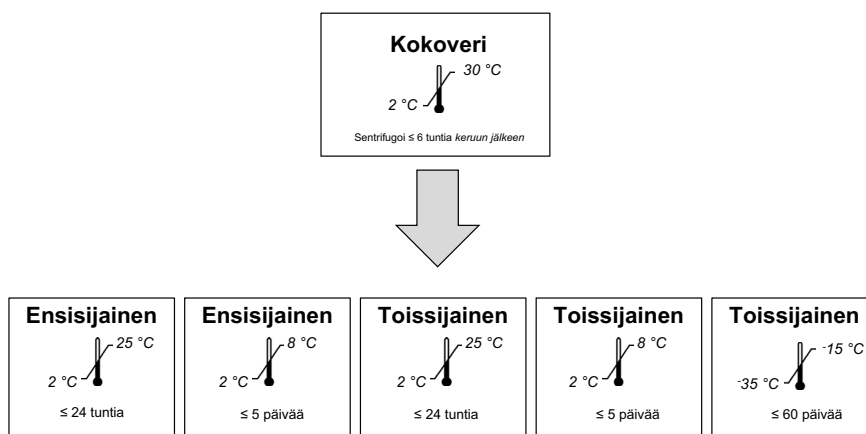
Kokoveri

30 °C

2 °C

Sentrifugoi ≤ 6 tuntia *keruun jälkeen*

Ensisijainen

25 °C

2 °C

≤ 24 tuntia

Ensisijainen

8 °C

2 °C

≤ 5 päivää

Toissijainen

25 °C

2 °C

≤ 24 tuntia

Toissijainen

8 °C

2 °C

≤ 5 päivää

Toissijainen

-15 °C

-35 °C

≤ 60 päivää